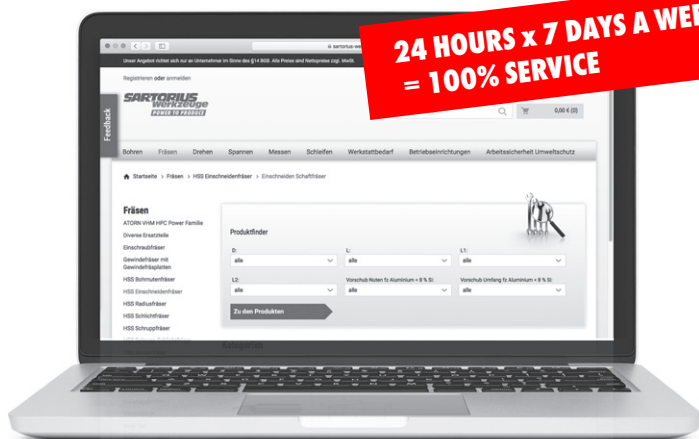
24 HOURS x 7 DAYS A WE
= 100% SERVICE

sartorius-we

Unser Angebot richtet sich nur an Unternehmer im Sinne des §14 BGB. Alle Preise sind Nettopreise zzgl. MwSt.

Registrieren oder anmelden

SARTORIUS werkzeuge
POWER TO PRODUCE

Feedback

0,00 € (0)

Bohren Fräsen Drehen Spannen Messen Schleifen Werkstattbedarf Betriebseinrichtungen Arbeitssicherheit Umweltschutz

Startseite > Fräsen > HSS Einschneidenfräser > Einschneiden Schaftfräser

Fräsen
ATORN VHM HPC Power Familie
Diverse Ersatzteile
Einschraubfräser
Gewindefräser mit Gewindefräsplatten
HSS Bohrnutenfräser
HSS Einschneidenfräser
HSS Radiusfräser
HSS Schlichtfräser
HSS Schruppfräser

Produktfinder

D:
alle
L:
alle
L1:
alle
L2:
alle
Vorschub Nuten fz Aluminium < 8 % Si:
alle
Vorschub Umfang fz Aluminium < 8 % Si:
alle

Zu den Produkten